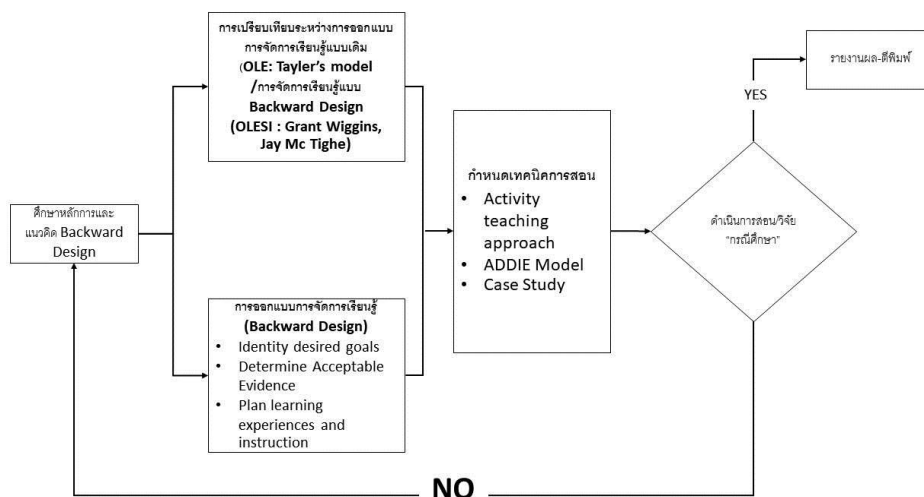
ศึกษาหลักการและแนวคิด Backward Design

การเปรียบเทียบระหว่างการออกแบบการจัดการเรียนรู้แบบเดิม (OLE: Tayler's model /การจัดการเรียนรู้แบบ Backward Design (OLESI : Grant Wiggins, Jay Mc Tighe)

การออกแบบการจัดการเรียนรู้ (Backward Design)
• Identity desired goals
• Determine Acceptable Evidence
• Plan learning experiences and instruction

กำหนดเทคนิคการสอน
• Activity teaching approach
• ADDIE Model
• Case Study

ดำเนินการสอน/วิจัย "กรณีศึกษา"

YES

รายงานผล-ตีพิมพ์

NO